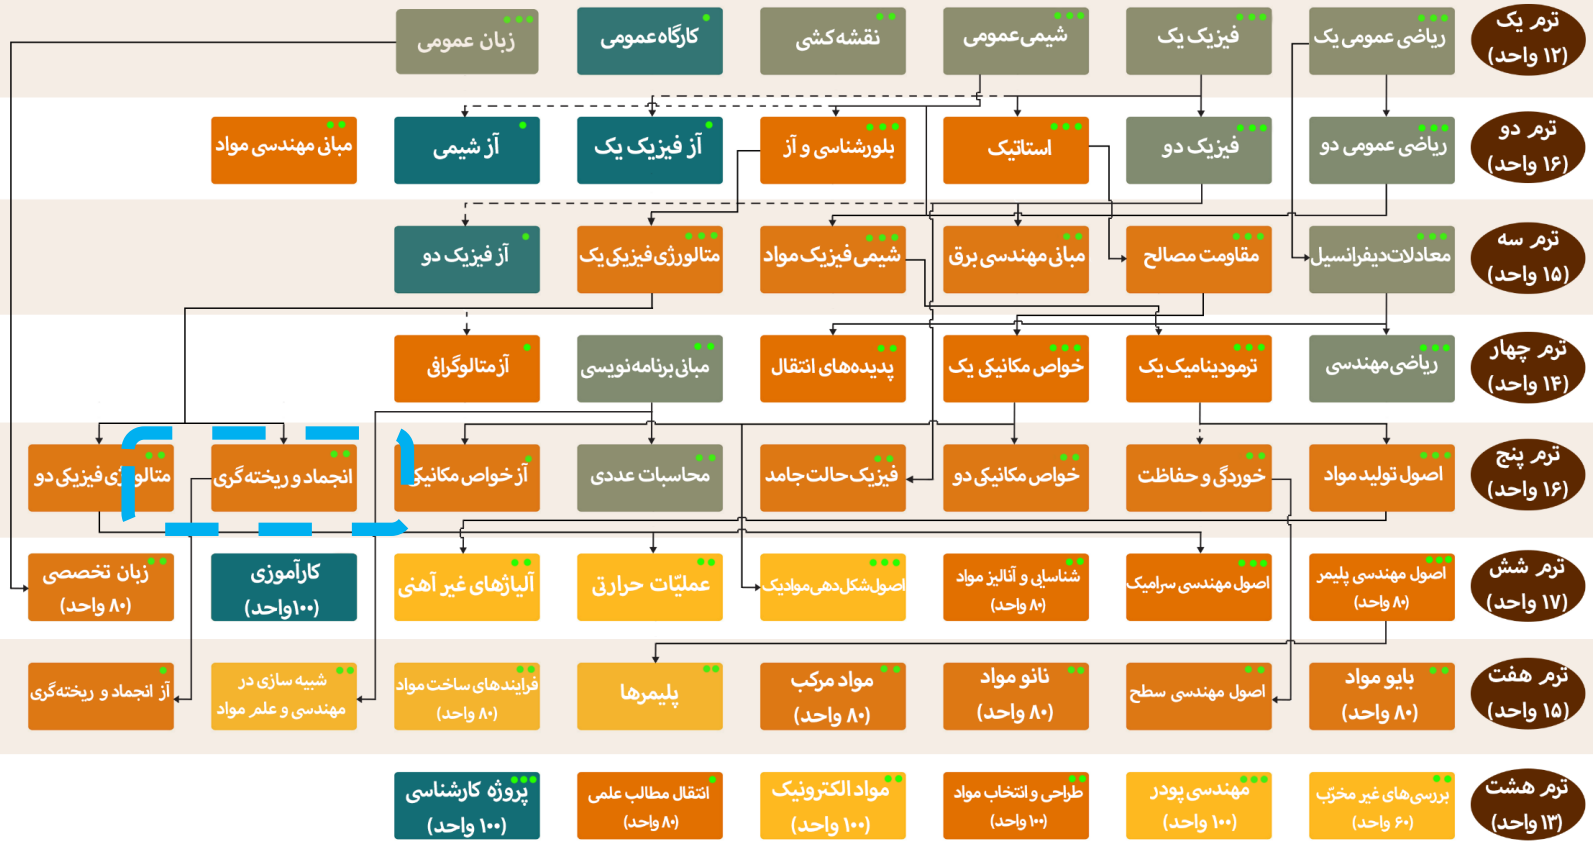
ترم یک (۱۲ واحد)
ریاضی عمومی یک
فیزیک یک
شیمی عمومی
نقشه‌کشی
کارگاه عمومی
زبان عمومی

ترم دو (۱۶ واحد)
ریاضی عمومی دو
فیزیک دو
استاتیک
بلورشناسی و آز
آز فیزیک یک
آز شیمی
مبانی مهندسی مواد

ترم سه (۱۵ واحد)
معادلات‌دیفرانسیل
مقاومت مصالح
مبانی مهندسی برق
شیمی فیزیک مواد
متالورژی‌فیزیکی یک
آز فیزیک دو

ترم چهار (۱۴ واحد)
ریاضی مهندسی
ترمودینامیک یک
خواص مکانیکی یک
پدیده‌های انتقال
مبانی برنامه‌نویسی
آز متالوگرافی

ترم پنج (۱۶ واحد)
اصول تولید مواد
خوردگی و حفاظت
خواص مکانیکی دو
فیزیک‌حالت‌جامد
محاسبات عددی
آز خواص مکانیکی
انجماد و ریخته‌گری
متالورژی فیزیکی دو

ترم شش (۱۷ واحد)
اصول مهندسی پلیمر (۸۰ واحد)
اصول مهندسی سرامیک
شناسایی و آنالیز مواد (۸۰ واحد)
اصول‌شکل‌دهی‌مواد‌دیک
عملیّات حرارتی
آلیاژهای غیر آهنی
کارآموزی (۱۰۰واحد)
زبان تخصصی (۸۰ واحد)

ترم هفت (۱۵ واحد)
بایو مواد (۸۰ واحد)
اصول مهندسی سطح
نانو مواد (۸۰ واحد)
مواد مرکب (۸۰ واحد)
پلیمرها
فرایندهای ساخت مواد (۸۰ واحد)
شبیه سازی در مهندسی و علم مواد
آز انجماد و ریخته‌گری

ترم هشت (۱۳ واحد)
بررسی‌های غیر مخرّب (۶۰ واحد)
مهندسی پودر (۱۰۰ واحد)
طراحی و انتخاب مواد (۱۰۰ واحد)
مواد الکترونیک (۱۰۰ واحد)
انتقال مطالب علمی (۸۰ واحد)
پروژه کارشناسی (۱۰۰ واحد)